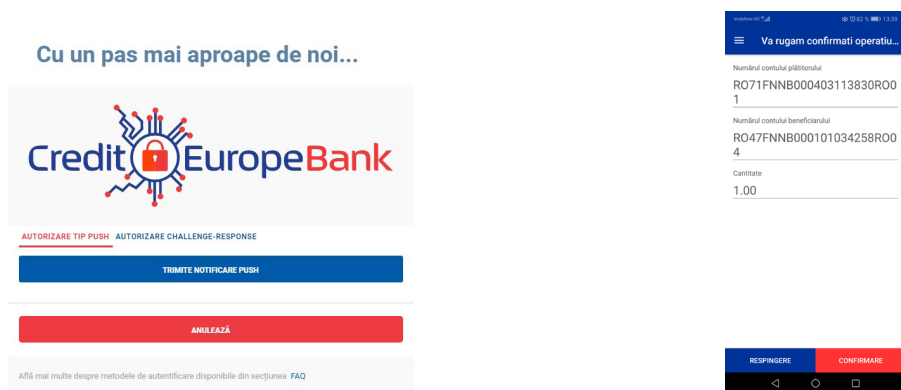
Cu un pas mai aproape de noi...

Credit Europe Bank

AUTORIZARE TIP PUSH AUTORIZARE CHALLENGE-RESPONSE

TRIMITE NOTIFICARE PUSH

ANULEAZĂ

Află mai multe despre metodele de autentificare disponibile din secțiunea FAQ

vodafone RO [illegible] 82 % 13:39

Va rugam confirmati operatiu...

Numărul contului plătitorului
RO71FNNB000403113830RO01

Numărul contului beneficiarului
RO47FNNB000101034258RO04

Cantitate
1.00

RESPINGERE

CONFIRMARE